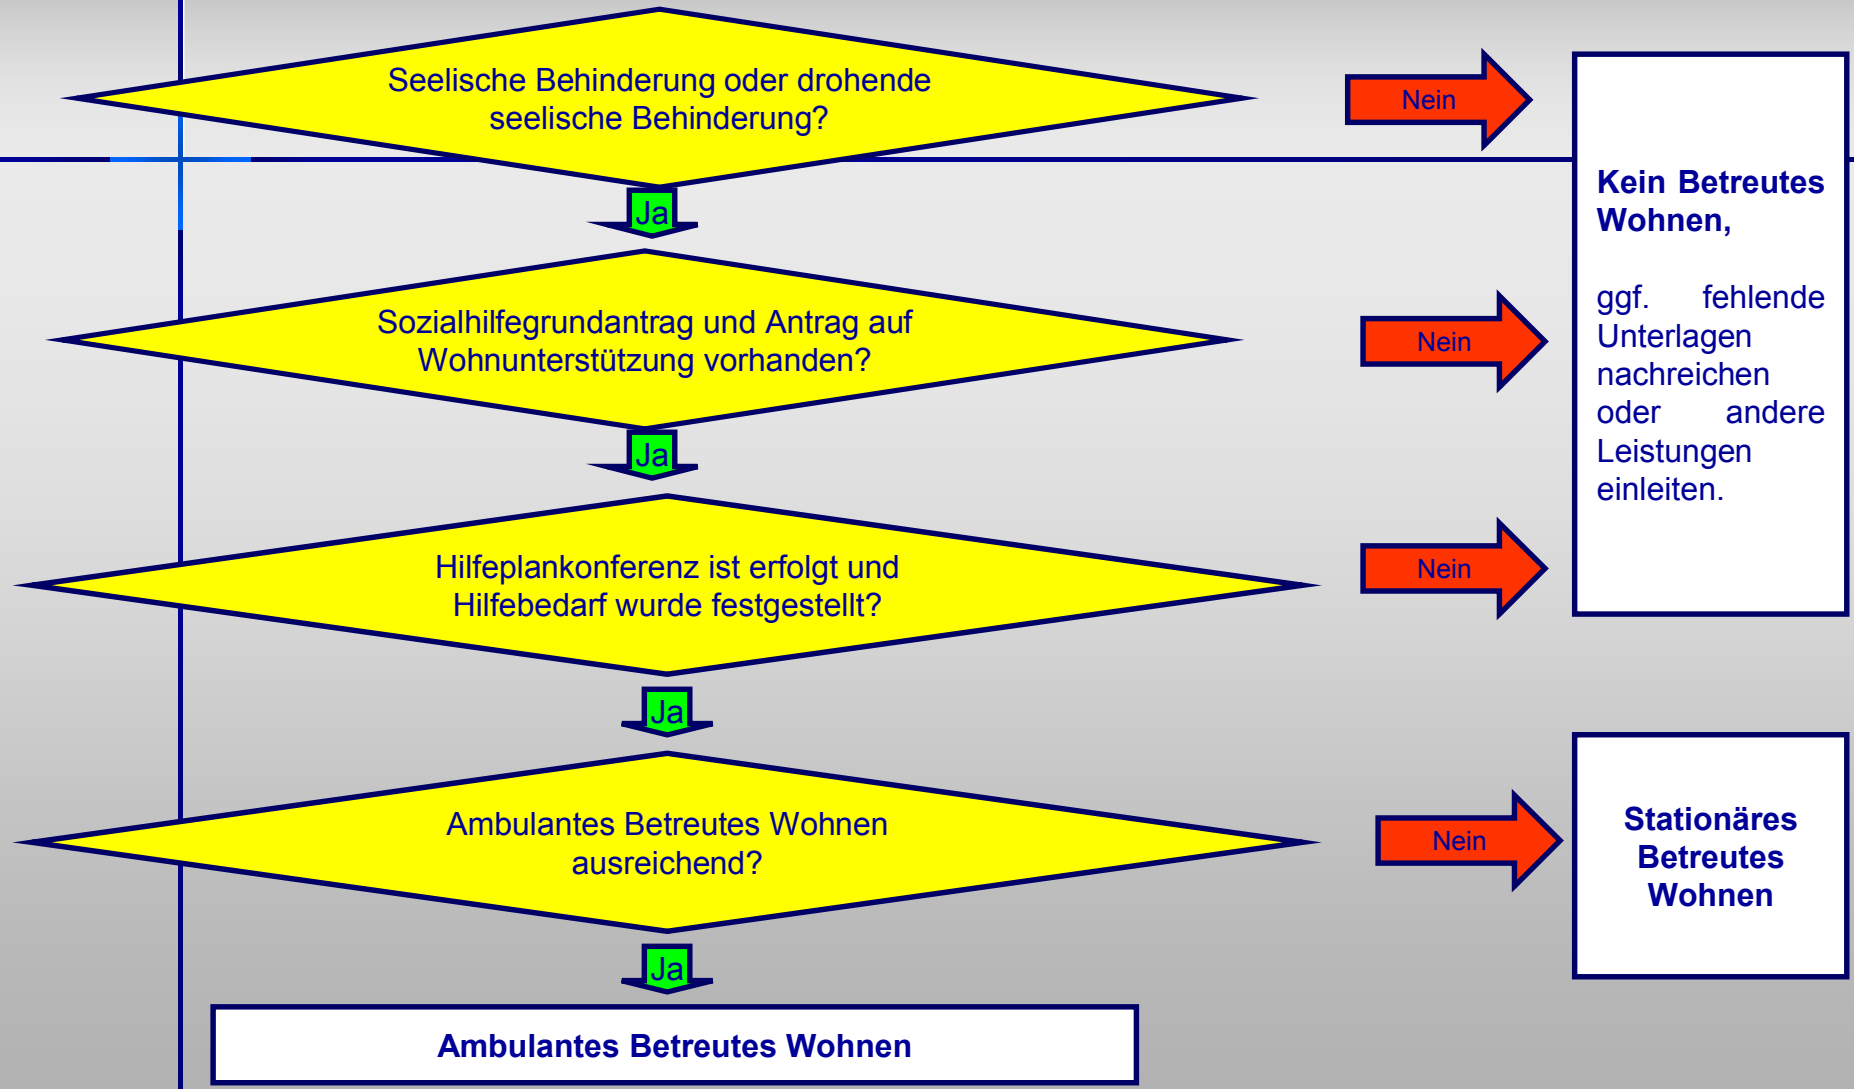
Seelische Behinderung oder drohende seelische Behinderung?

Nein

Kein Betreutes Wohnen,

ggf. fehlende Unterlagen nachreichen oder andere Leistungen einleiten.

Ja

Sozialhilfegrundantrag und Antrag auf Wohnunterstützung vorhanden?

Nein

Ja

Hilfeplankonferenz ist erfolgt und Hilfebedarf wurde festgestellt?

Nein

Ja

Ambulantes Betreutes Wohnen ausreichend?

Nein

Stationäres Betreutes Wohnen

Ja

Ambulantes Betreutes Wohnen